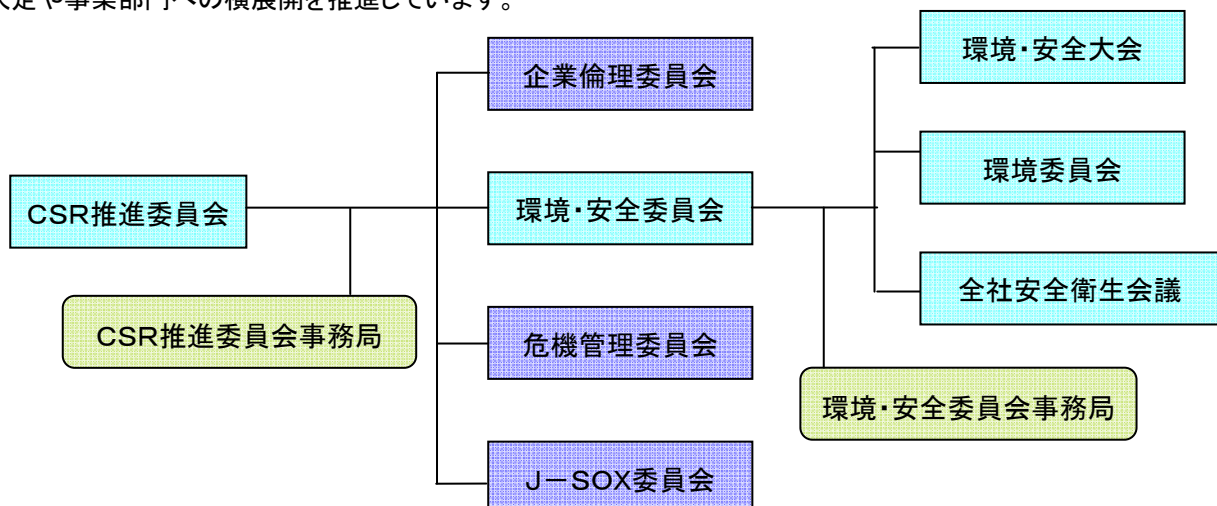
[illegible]定や事業部門への横展開を推進しています。

CSR推進委員会

CSR推進委員会事務局

企業倫理委員会

環境・安全委員会

危機管理委員会

J－SOX委員会

環境・安全大会

環境委員会

全社安全衛生会議

環境・安全委員会事務局